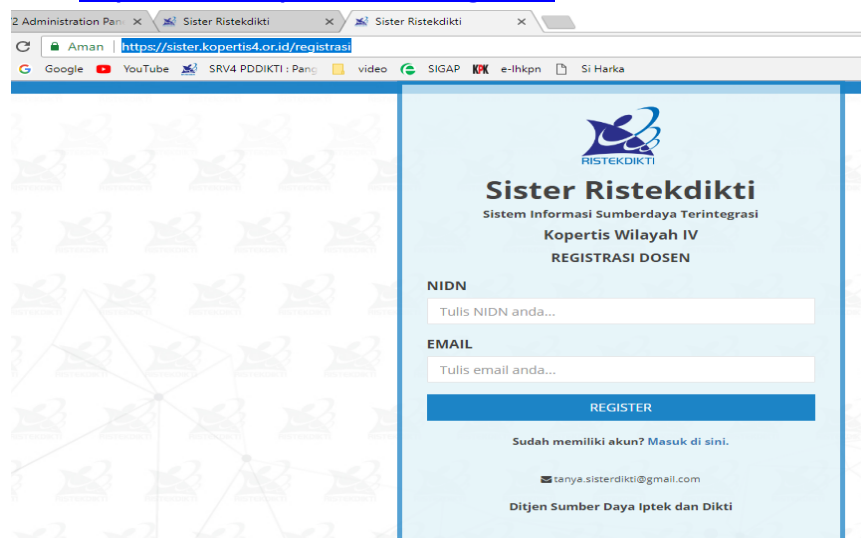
2 Administration Pan ×
Sister Ristekdikti ×
Sister Ristekdikti ×

Aman | https://sister.kopertis4.or.id/registrasi

Google YouTube SRV4 PDDIKTI : Pang video SIGAP KPK e-lhkpn Si Harka

RISTEKDIKTI

Sister Ristekdikti
Sistem Informasi Sumberdaya Terintegrasi
Kopertis Wilayah IV
REGISTRASI DOSEN

NIDN
Tulis NIDN anda...

EMAIL
Tulis email anda...

REGISTER

Sudah memiliki akun? Masuk di sini.

tanya.sisterdikti@gmail.com

Ditjen Sumber Daya Iptek dan Dikti